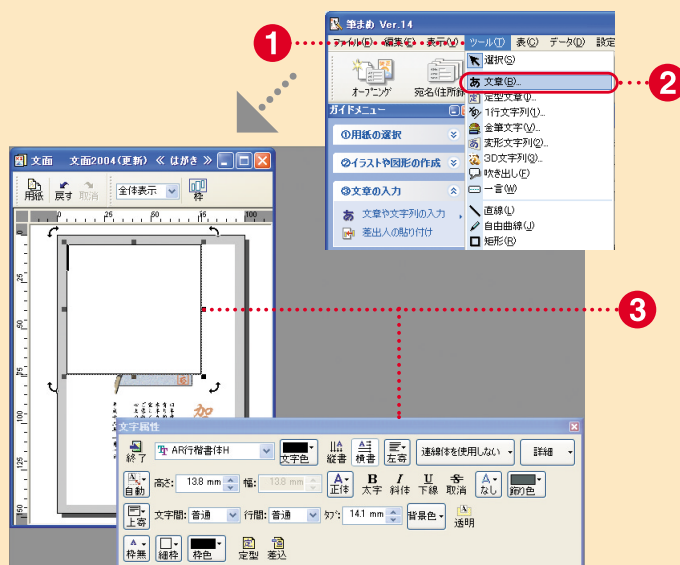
筆まめ Ver.14

ファイル(F) 編集(E) 表示(V) ツール(T) 表(Q) データ(D) 設定

オープニング 宛名(住所録

ガイドメニュー

①用紙の選択

②イラストや図形の作成

③文章の入力

文章や文字列の入力

差出人の貼り付け

選択(S)

文章(B)...

定型文章(I)...

1行文字列(L)...

金筆文字(V)...

変形文字列(Z)...

3D文字列(G)...

吹き出し(F)

一言(W)

直線(L)

自由曲線(J)

矩形(R)

1

2

3

文面 文面2004(更新) 《 はがき 》

用紙 戻す 取消 全体表示 枠

文字属性

終了 AR行楷書体H 文字色 縦書 横書 左寄 連綿体を使用しない 詳細

自動 高さ: 13.8 mm 幅: 13.8 mm 正体 太字 斜体 下線 取消 なし 飾り色

上寄 文字間: 普通 行間: 普通 タブ: 14.1 mm 背景色 透明

枠無 細枠 枠色 定型 差込